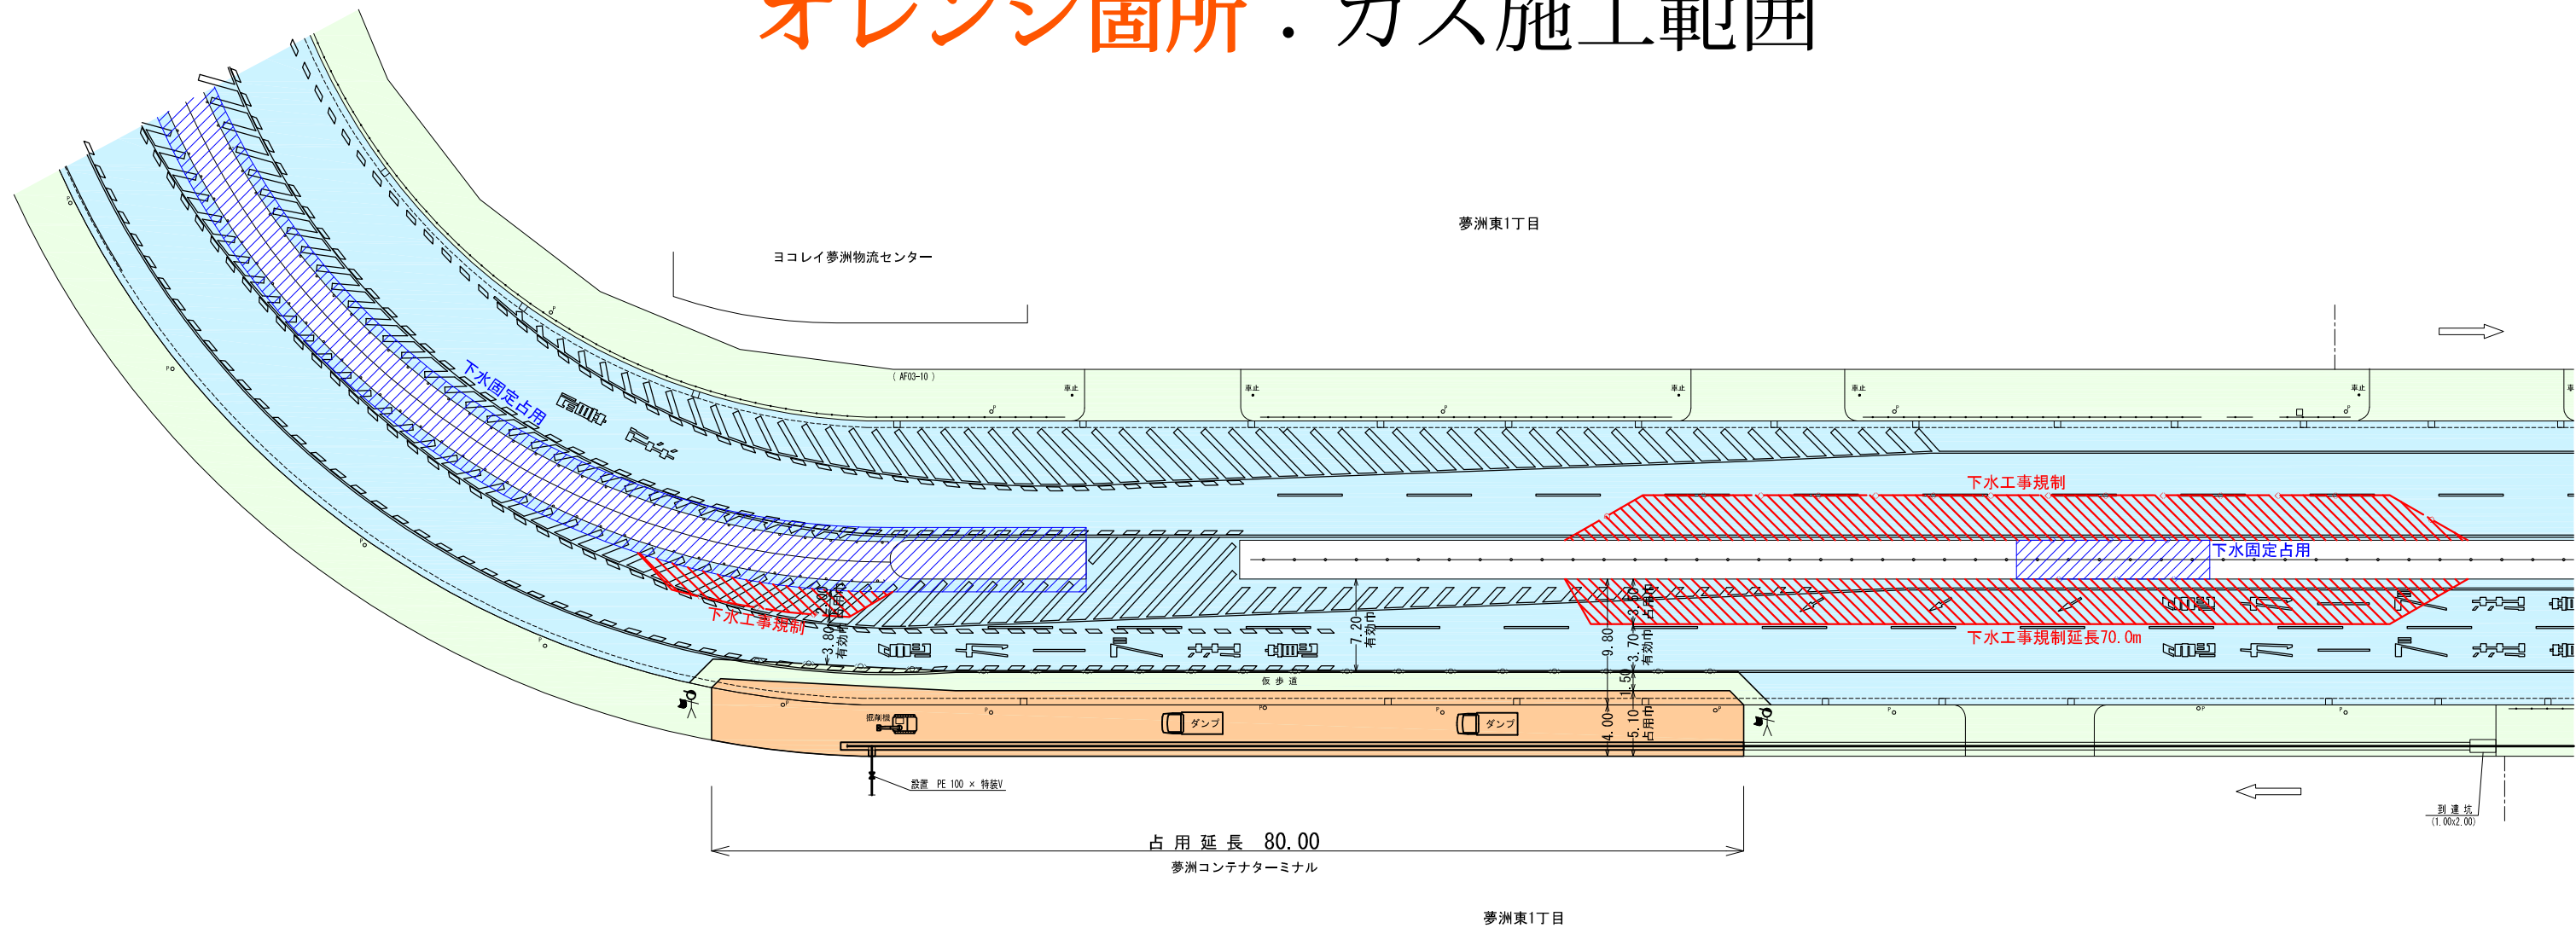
オレンジ箇所：ガス施工範囲

夢洲東1丁目

ヨコレイ夢洲物流センター

(AF03-10)

車止

下水固定占用

下水工事規制

下水固定占用

下水工事規制

下水工事規制延長70.0m

7.20 有効巾

3.80 有効巾

9.80

3.70 有効巾

3.50 占用巾

1.50

4.00

5.10 占用巾

仮歩道

掘削機

ダンプ

ダンプ

設置 PE 100 × 特装V

到達坑 (1.00x2.00)

占用延長 80.00

夢洲コンテナターミナル

夢洲東1丁目